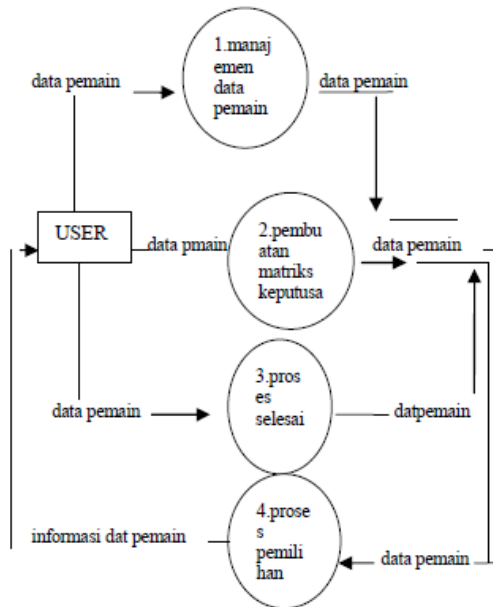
data pemain

1.manajemen data pemain

data pemain

USER

data pmain

2.pembuatan matriks keputusa

data pemain

data pemain

3.proses selesai

datpemain

informasi dat pemain

4.proses pemilihan

data pemain